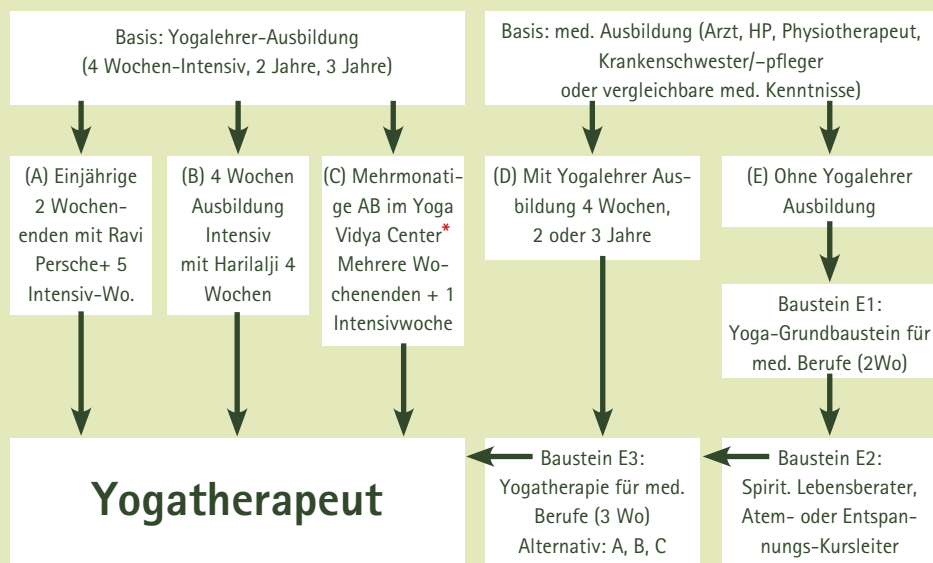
Basis: Yogalehrer-Ausbildung (4 Wochen-Intensiv, 2 Jahre, 3 Jahre)

Basis: med. Ausbildung (Arzt, HP, Physiotherapeut, Krankenschwester/–pfleger oder vergleichbare med. Kenntnisse)

(A) Einjährige 2 Wochenenden mit Ravi Persche+ 5 Intensiv-Wo.

(B) 4 Wochen Ausbildung Intensiv mit Harilalji 4 Wochen

(C) Mehrmonatige AB im Yoga Vidya Center* Mehrere Wochenenden + 1 Intensivwoche

(D) Mit Yogalehrer Ausbildung 4 Wochen, 2 oder 3 Jahre

(E) Ohne Yogalehrer Ausbildung

Baustein E1: Yoga-Grundbaustein für med. Berufe (2Wo)

Yogatherapeut

Baustein E3: Yogatherapie für med. Berufe (3 Wo) Alternativ: A, B, C

Baustein E2: Spirit. Lebensberater, Atem- oder Entspannungs-Kursleiter